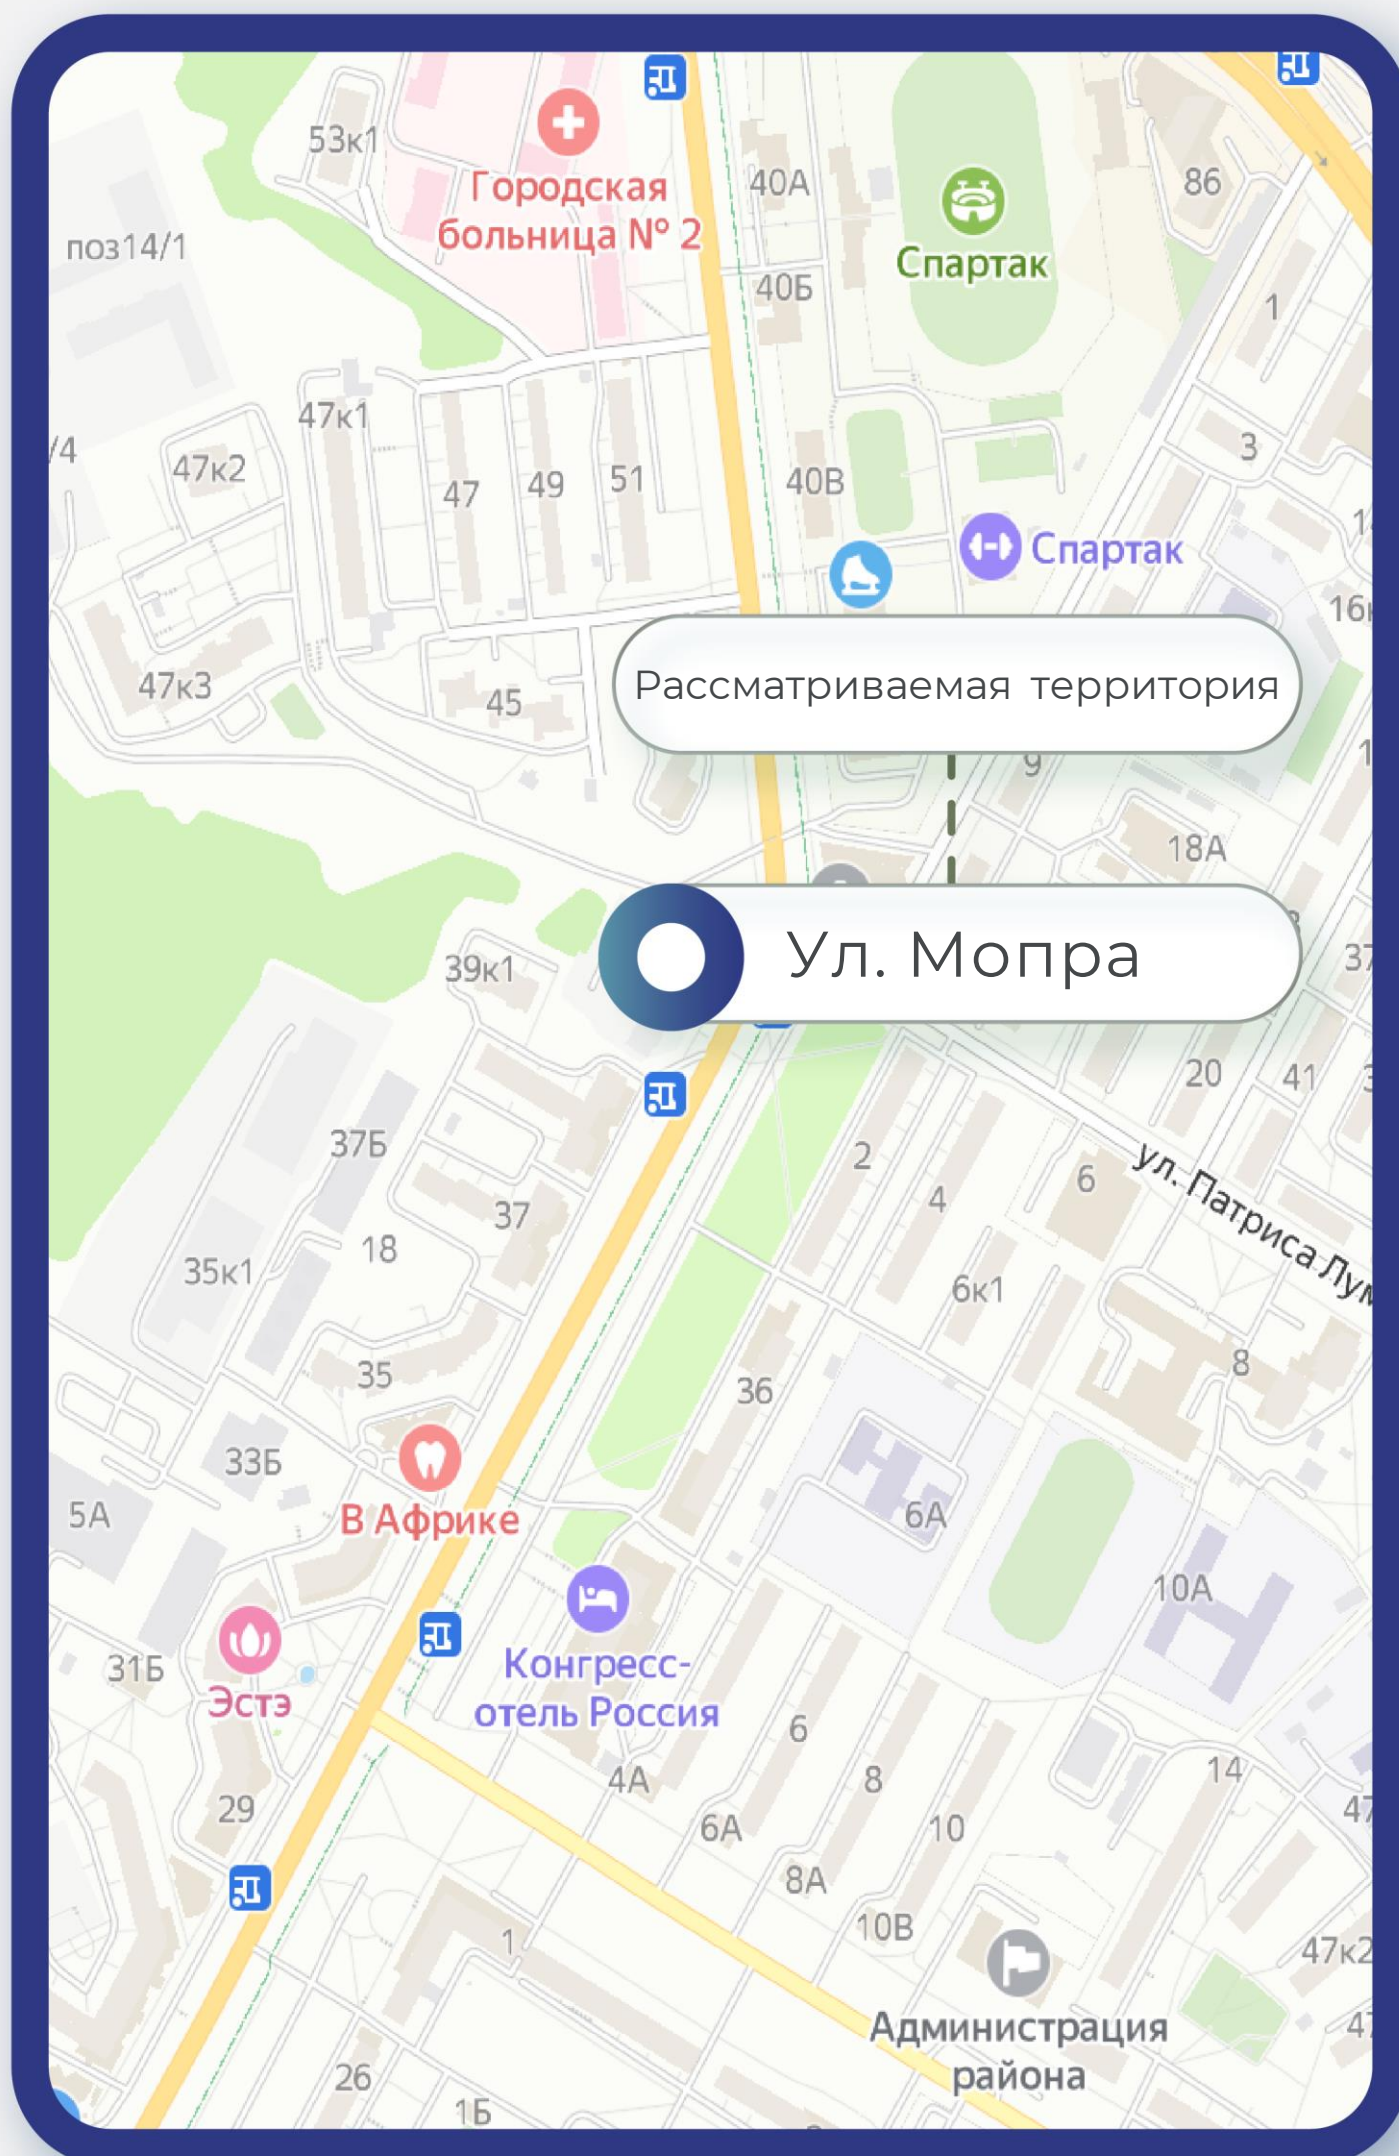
53к1
Городская больница № 2
поз14/1
40А
40Б
Спартак
86
1
47к1
47к2
/4
47
49
51
40В
3
Спартак
16
47к3
45
Рассматриваемая территория
9
18А
39к1
Ул. Мопра
37
20
41
37Б
37
2
4
6
ул. Патриса Лум
18
35к1
6к1
35
36
8
33Б
5А
В Африке
6А
10А
31Б
Эстэ
Конгресс-отель Россия
6
29
4А
8
14
6А
10
8А
10В
1
47к2
Администрация района
26
1Б